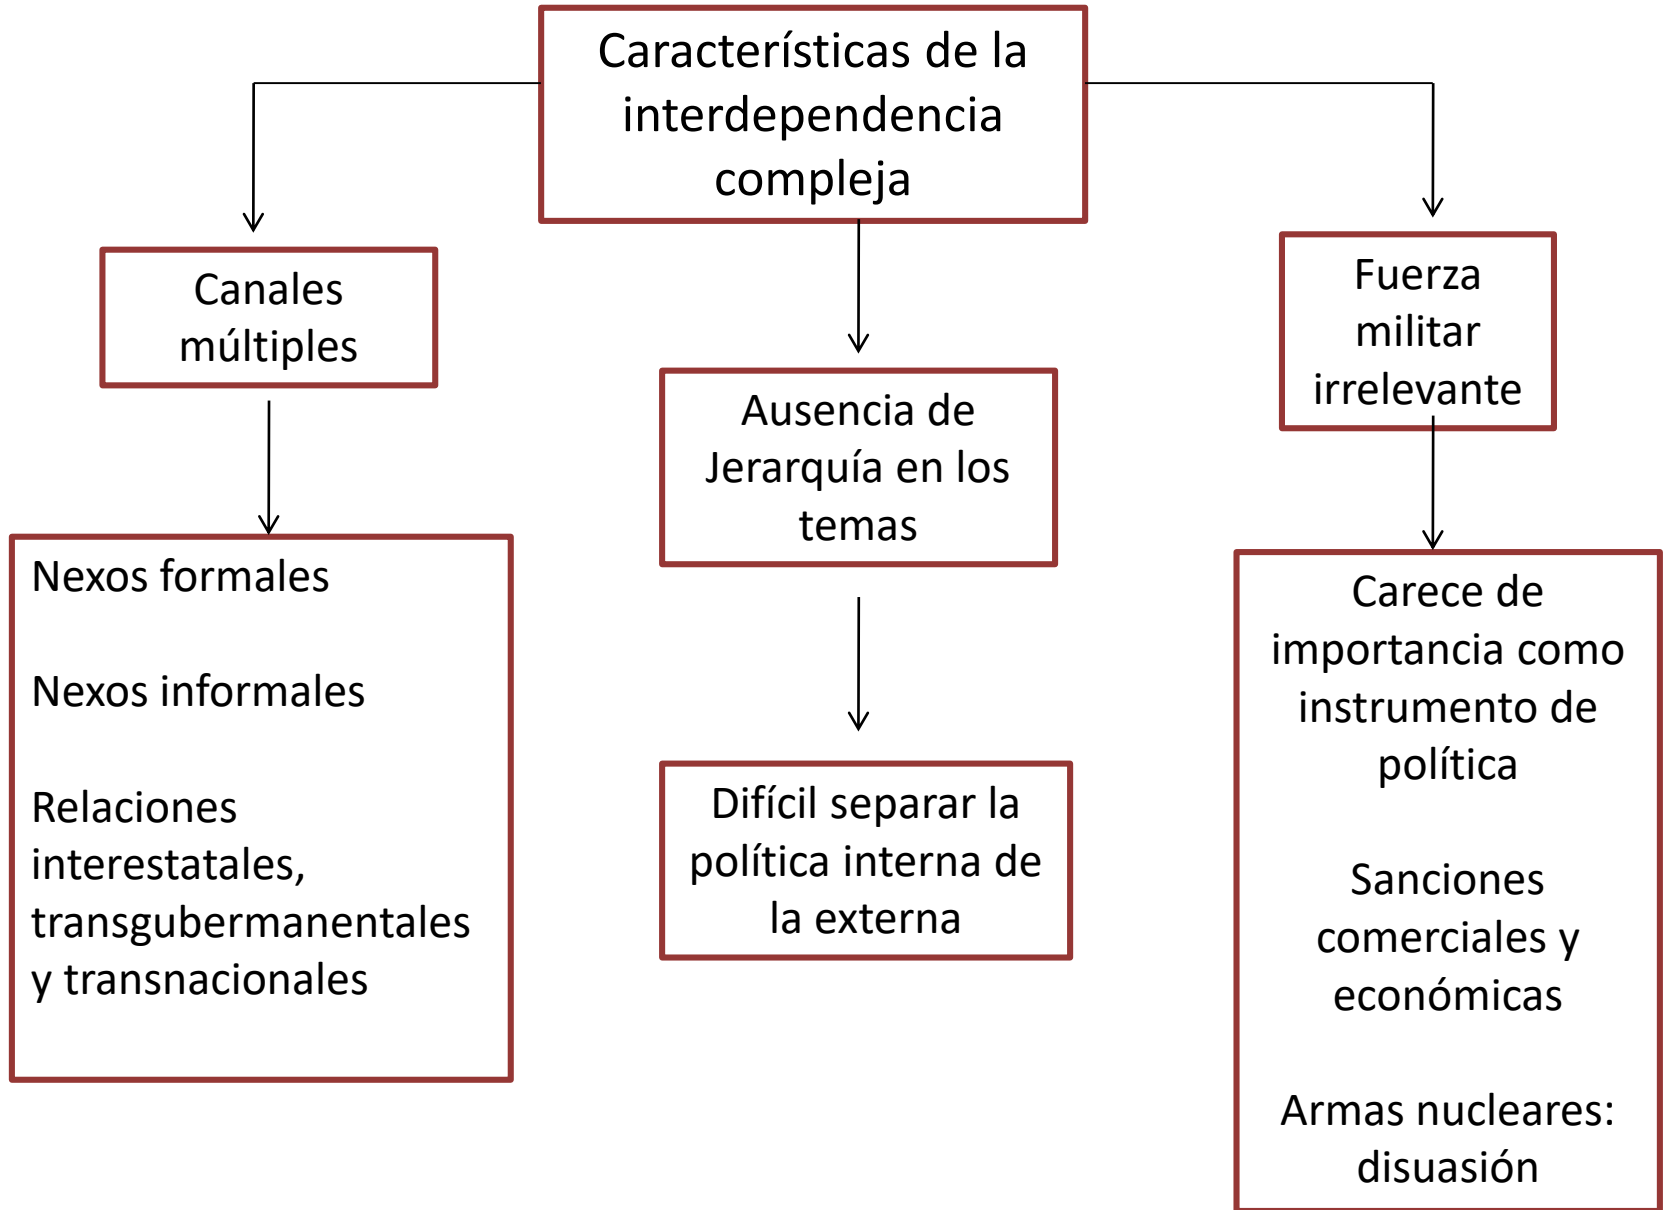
Características de la interdependencia compleja

Canales múltiples

Nexos formales

Nexos informales

Relaciones interestatales, transgubermanentales y transnacionales

Ausencia de Jerarquía en los temas

Difícil separar la política interna de la externa

Fuerza militar irrelevante

Carece de importancia como instrumento de política

Sanciones comerciales y económicas

Armas nucleares: disuasión